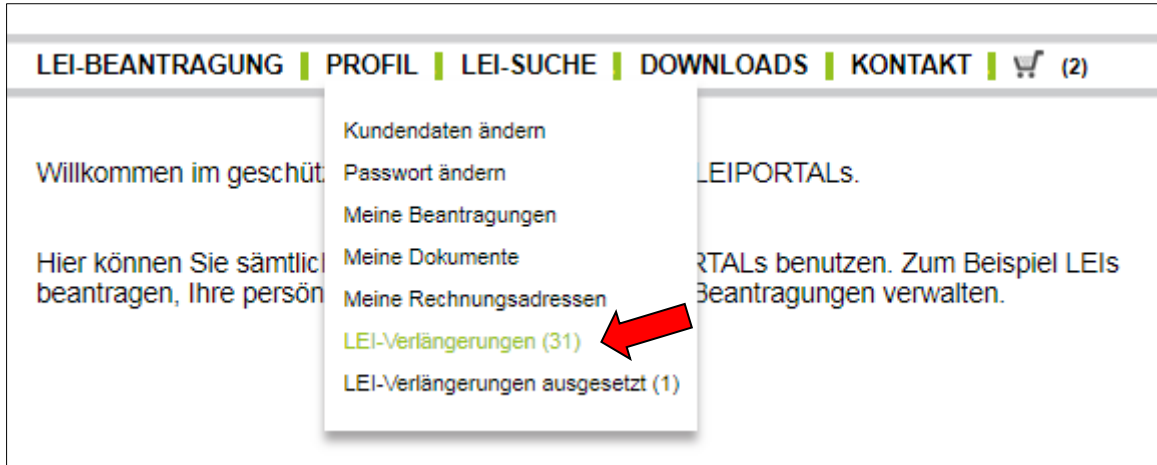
LEI-BEANTRAGUNG | PROFIL | LEI-SUCHE | DOWNLOADS | KONTAKT | (2)

Kundendaten ändern
Passwort ändern
Meine Beantragungen
Meine Dokumente
Meine Rechnungsadressen
LEI-Verlängerungen (31)
LEI-Verlängerungen ausgesetzt (1)

Willkommen im geschüt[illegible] LEIPORTALs.

Hier können Sie sämtlic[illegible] RTALs benutzen. Zum Beispiel LEIs beantragen, Ihre persön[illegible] Beantragungen verwalten.